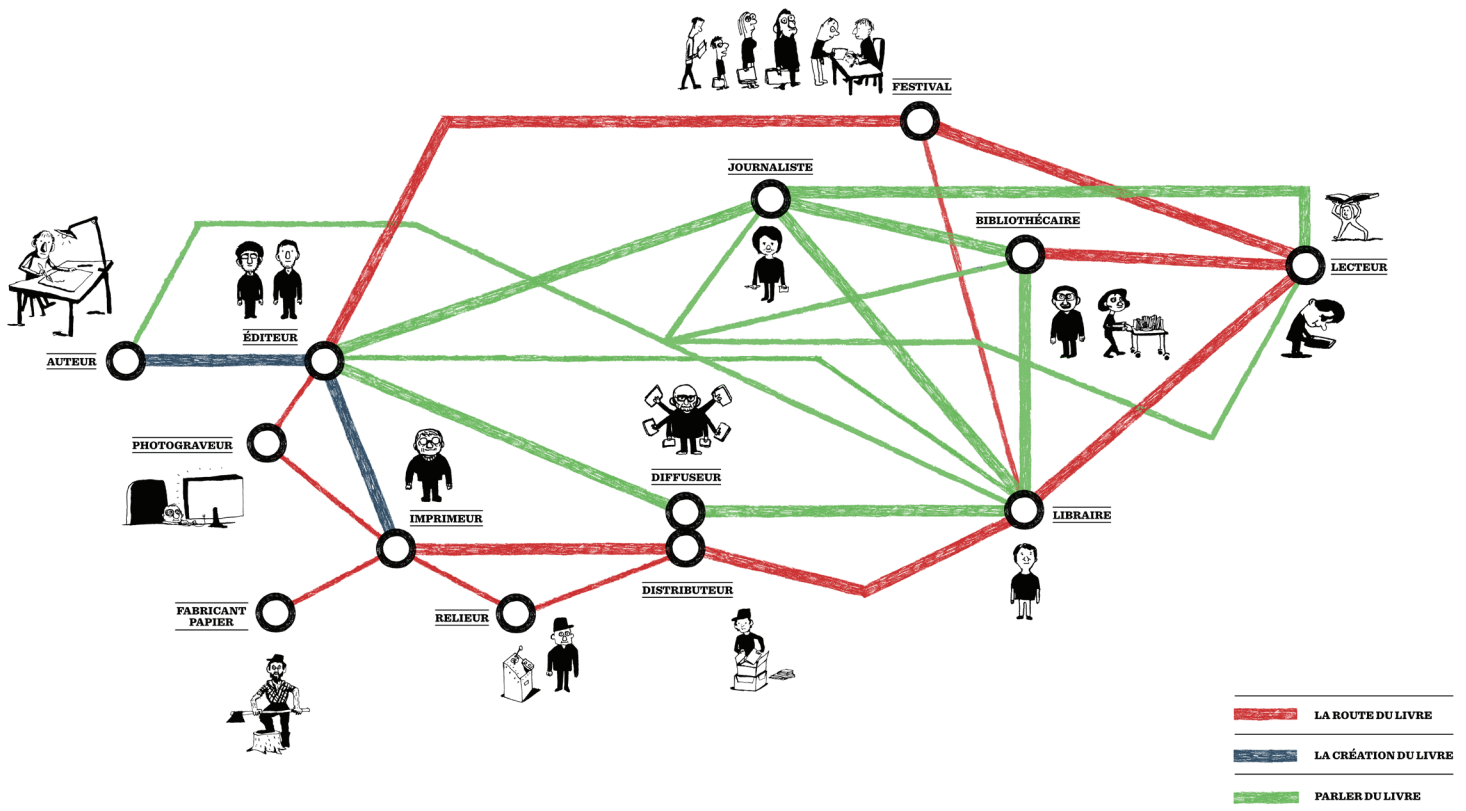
FESTIVAL

JOURNALISTE

BIBLIOTHÉCAIRE

LECTEUR

AUTEUR

ÉDITEUR

PHOTOGRAVEUR

IMPRIMEUR

DIFFUSEUR

LIBRAIRE

FABRICANT PAPIER

RELIEUR

DISTRIBUTEUR

LA ROUTE DU LIVRE

LA CRÉATION DU LIVRE

PARLER DU LIVRE